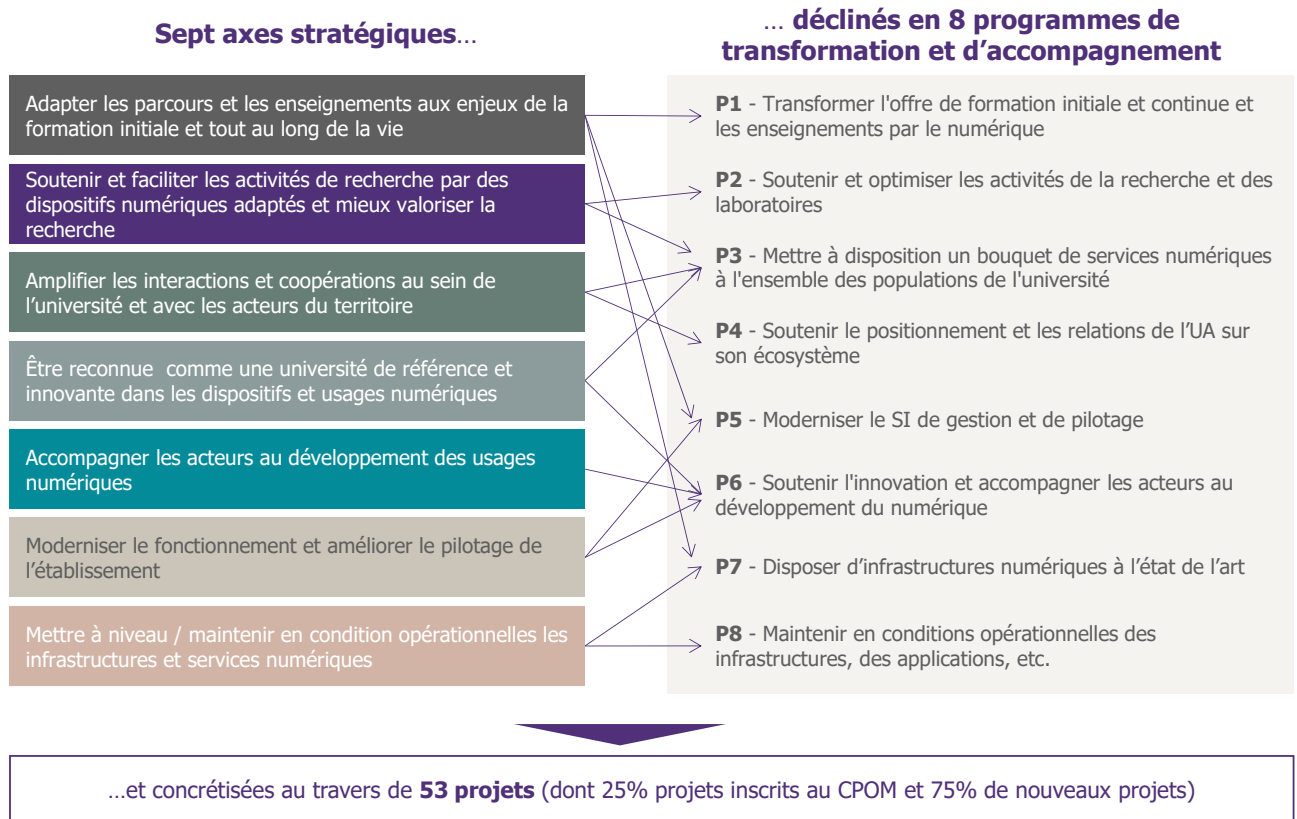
**Sept axes stratégiques**…

… **déclinés en 8 programmes de transformation et d’accompagnement**

Adapter les parcours et les enseignements aux enjeux de la formation initiale et tout au long de la vie

Soutenir et faciliter les activités de recherche par des dispositifs numériques adaptés et mieux valoriser la recherche

Amplifier les interactions et coopérations au sein de l’université et avec les acteurs du territoire

Être reconnue comme une université de référence et innovante dans les dispositifs et usages numériques

Accompagner les acteurs au développement des usages numériques

Moderniser le fonctionnement et améliorer le pilotage de l’établissement

Mettre à niveau / maintenir en condition opérationnelles les infrastructures et services numériques

**P1** - Transformer l'offre de formation initiale et continue et les enseignements par le numérique

**P2** - Soutenir et optimiser les activités de la recherche et des laboratoires

**P3** - Mettre à disposition un bouquet de services numériques à l'ensemble des populations de l'université

**P4** - Soutenir le positionnement et les relations de l’UA sur son écosystème

**P5** - Moderniser le SI de gestion et de pilotage

**P6** - Soutenir l'innovation et accompagner les acteurs au développement du numérique

**P7** - Disposer d’infrastructures numériques à l’état de l’art

**P8** - Maintenir en conditions opérationnelles des infrastructures, des applications, etc.

…et concrétisées au travers de **53 projets** (dont 25% projets inscrits au CPOM et 75% de nouveaux projets)